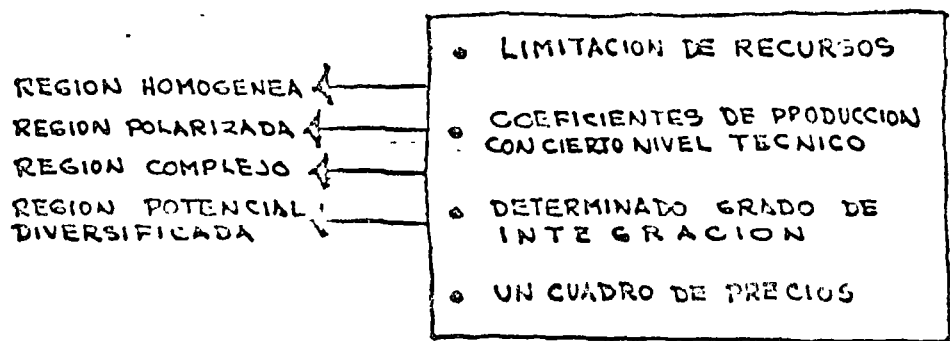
REGION HOMOGENEA
REGION POLARIZADA
REGION COMPLEJO
REGION POTENCIAL DIVERSIFICADA

LIMITACION DE RECURSOS

COEFICIENTES DE PRODUCCION CON CIERTO NIVEL TECNICO

DETERMINADO GRADO DE INTEGRACION

UN CUADRO DE PRECIOS